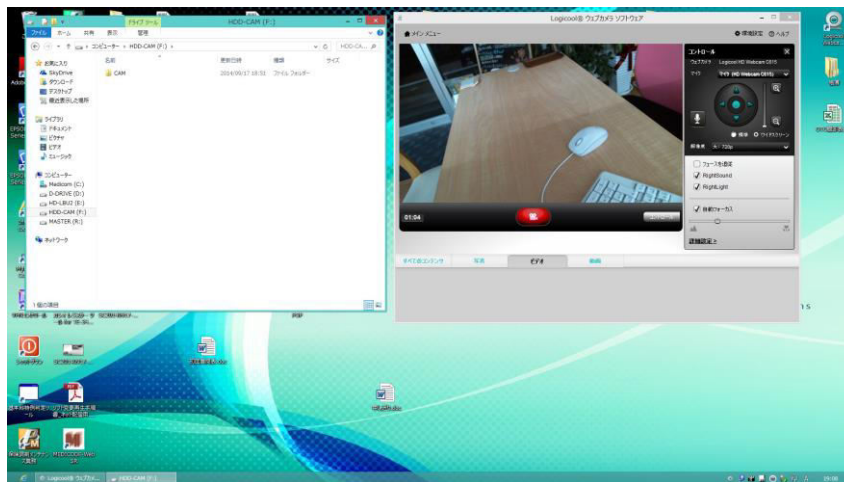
ドライブツール HDD-CAM (F:)

ファイル ホーム 共有 表示 管理

コンピューター › HDD-CAM (F:)

名前 更新日時 種類 サイズ

CAM 2014/09/17 18:51 ファイル フォルダー

お気に入り
SkyDrive
ダウンロード
デスクトップ
最近表示した場所

ライブラリ
ドキュメント
ピクチャ
ビデオ
ミュージック

コンピューター
Madicom (C:)
D-DRIVE (D:)
MD-LBU2 (E:)
HDD-CAM (F:)
MASTER (R:)

ネットワーク

1 個の項目

Logicool® ウェブカメラ ソフトウェア

メインメニュー

環境設定 ヘルプ

コントロール

ウェブカメラ Logicool HD Webcam C615

マイク マイク (HD Webcam C615)

標準 ワイドスクリーン

解像度 720p

フェースを追跡

RightSound

RightLight

自動フォーカス

詳細設定 >

01:04

すべてのコンテンツ 写真 ビデオ 動画

Logicool® ウェブカメ... HDD-CAM (F:)

19:08